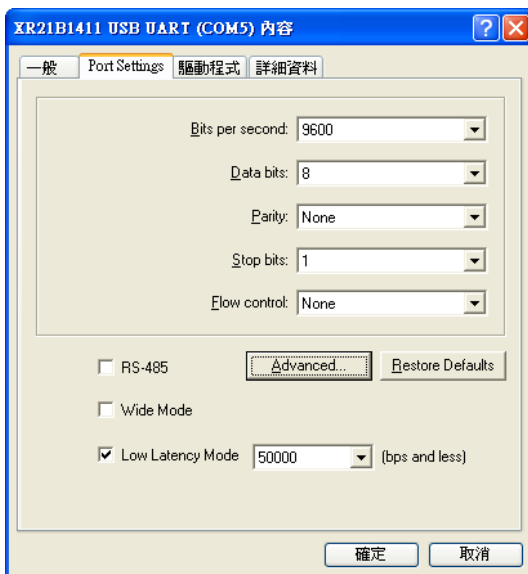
XR21B1411 USB UART (COM5) 內容

一般 | Port Settings | 驅動程式 | 詳細資料

Bits per second: 9600

Data bits: 8

Parity: None

Stop bits: 1

Flow control: None

RS-485

Advanced...

Restore Defaults

Wide Mode

Low Latency Mode 50000 (bps and less)

確定

取消